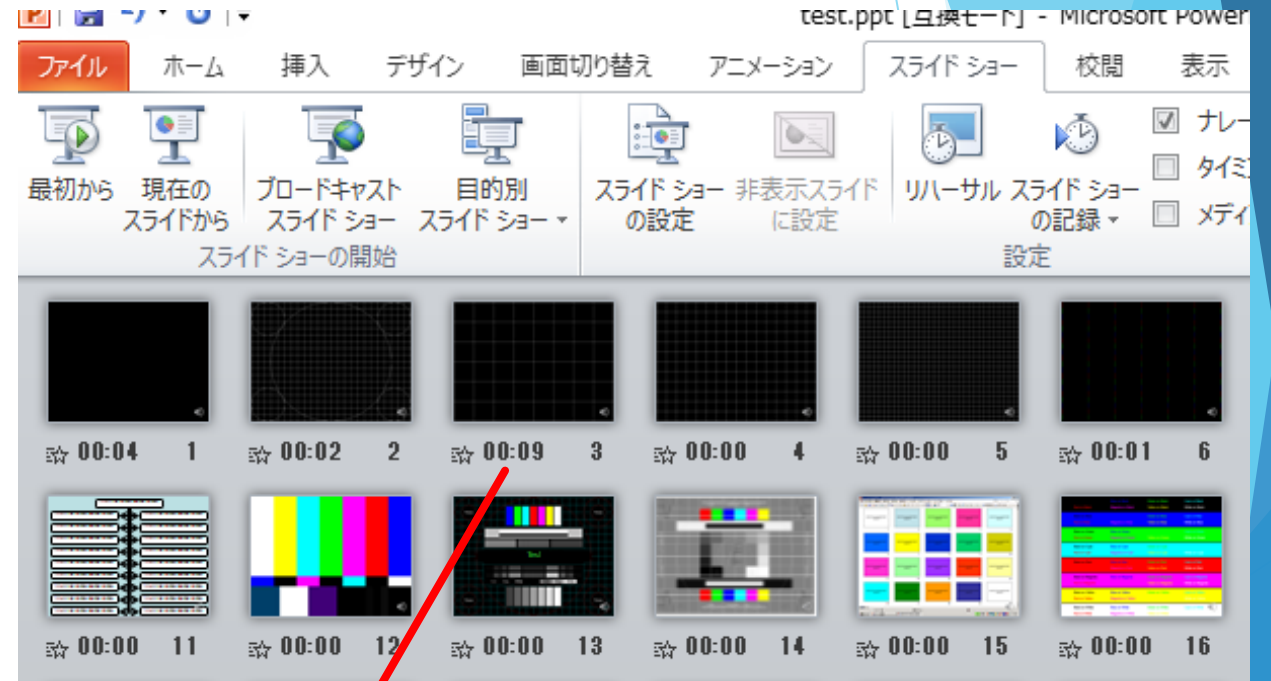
test.ppt [互換モード] - Microsoft Power

ファイル ホーム 挿入 デザイン 画面切り替え アニメーション スライド ショー 校閲 表示

最初から
現在のスライドから
ブロードキャスト スライド ショー
目的別 スライド ショー
スライド ショーの開始

スライド ショーの設定
非表示スライドに設定
リハーサル
スライド ショーの記録
ナレー
タイミ
メディ
設定

00:04 1
00:02 2
00:09 3
00:00 4
00:00 5
00:01 6
00:00 11
00:00 12
00:00 13
00:00 14
00:00 15
00:00 16